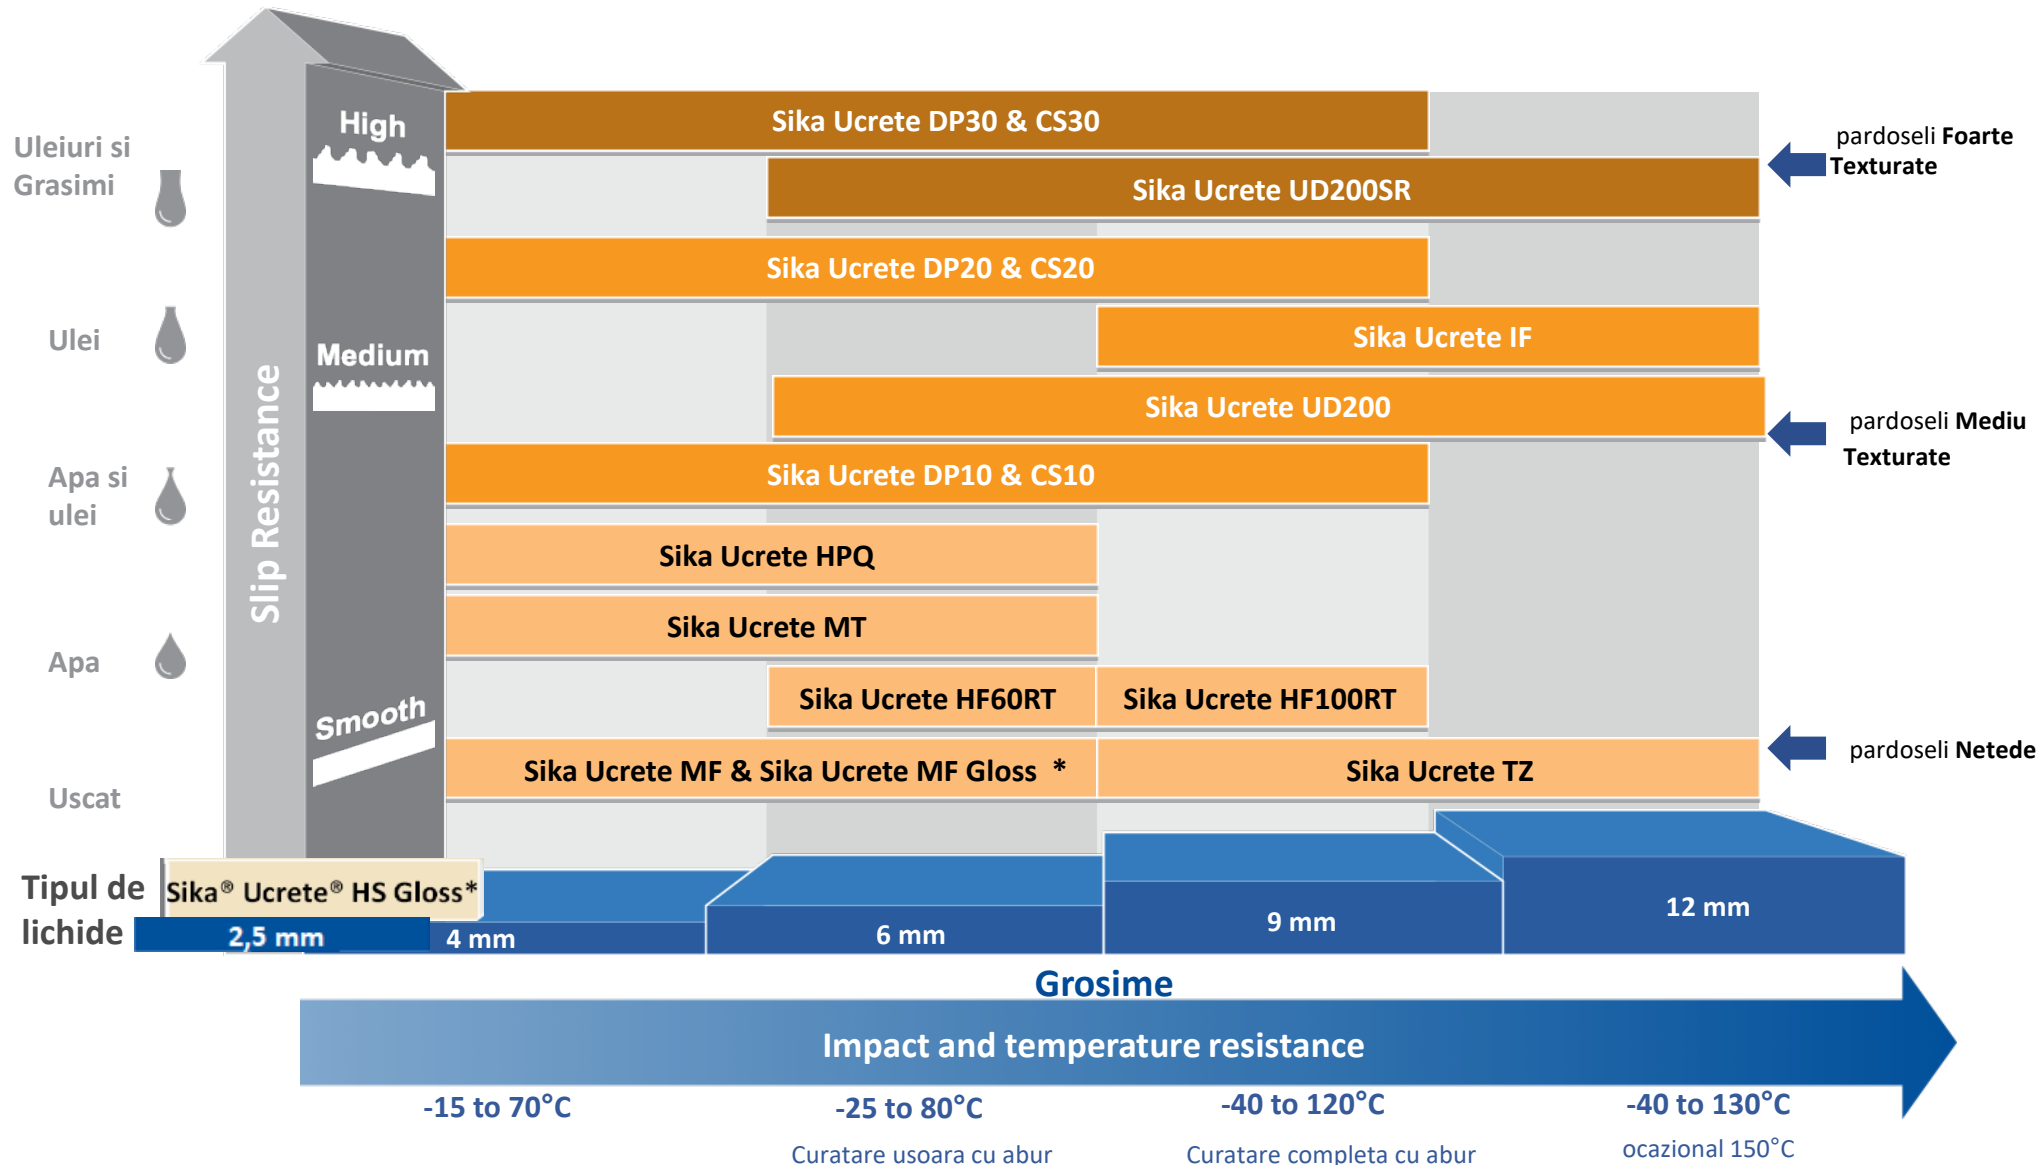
Uleiuri si Grasimi

Ulei

Apa si ulei

Apa

Uscat

Slip Resistance

High

Medium

Smooth

Sika Ucrete DP30 & CS30

Sika Ucrete UD200SR

Sika Ucrete DP20 & CS20

Sika Ucrete IF

Sika Ucrete UD200

Sika Ucrete DP10 & CS10

Sika Ucrete HPQ

Sika Ucrete MT

Sika Ucrete HF60RT

Sika Ucrete HF100RT

Sika Ucrete MF & Sika Ucrete MF Gloss *

Sika Ucrete TZ

pardoseli **Foarte Texturate**

pardoseli **Mediu Texturate**

pardoseli **Netede**

Tipul de lichide

Sika® Ucrete® HS Gloss*

2,5 mm

4 mm

6 mm

9 mm

12 mm

Grosime

Impact and temperature resistance

-15 to 70°C

-25 to 80°C

Curatare usoara cu abur

-40 to 120°C

Curatare completa cu abur

-40 to 130°C

ocazional 150°C